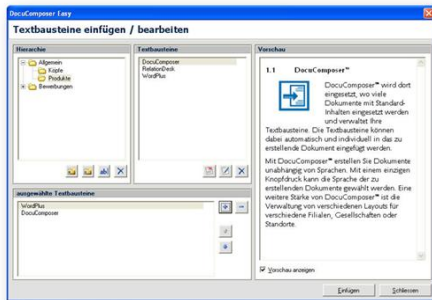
DocuComposer Easy

Textbausteine einfügen / bearbeiten

Hierarchie

Allgemein
Köpfe
Produkte
Bewerbungen

Textbausteine

DocuComposer
RelationDesk
WordPlus

Vorschau

1.1 DocuComposer™

DocuComposer™ wird dort eingesetzt, wo viele Dokumente mit Standard-Inhalten eingesetzt werden und verwaltet Ihre Textbausteine. Die Textbausteine können dabei automatisch und individuell in das zu erstellende Dokument eingefügt werden.

Mit DocuComposer™ erstellen Sie Dokumente unabhängig von Sprachen. Mit einem einzigen Knopfdruck kann die Sprache der zu erstellenden Dokumente gewählt werden. Eine weitere Stärke von DocuComposer™ ist die Verwaltung von verschiedenen Layouts für verschiedene Filialen, Gesellschaften oder Standorte.

ausgewählte Textbausteine

WordPlus
DocuComposer

Vorschau anzeigen

Einfügen

Schliessen